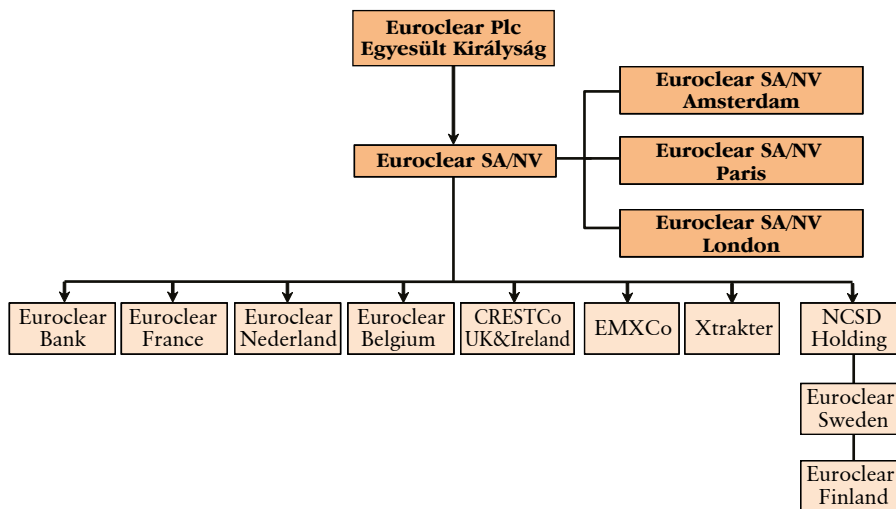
Euroclear Plc
Egyesült Királyság

Euroclear SA/NV

Euroclear SA/NV
Amsterdam

Euroclear SA/NV
Paris

Euroclear SA/NV
London

Euroclear Bank

Euroclear France

Euroclear Nederland

Euroclear Belgium

CRESTCo UK&Ireland

EMXCo

Xtrakter

NCSD Holding

Euroclear Sweden

Euroclear Finland